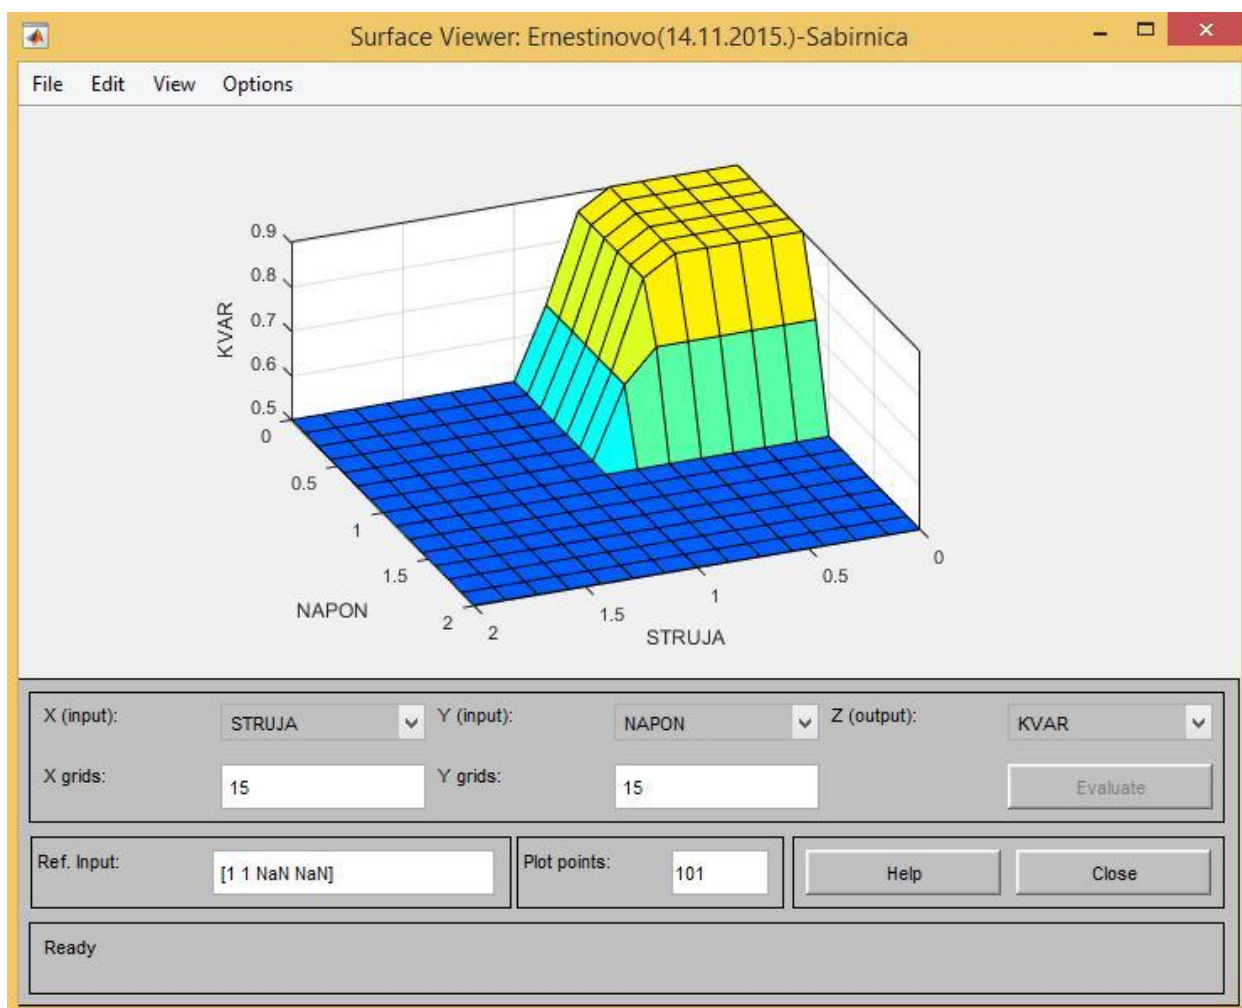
Surface Viewer: Ernestinovo(14.11.2015.)-Sabirnica

File Edit View Options

KVAR
0.9
0.8
0.7
0.6
0.5
0
0.5
1
1.5
2
NAPON
2
1.5
1
0.5
0
STRUJA

X (input): STRUJA
Y (input): NAPON
Z (output): KVAR
X grids: 15
Y grids: 15
Evaluate
Ref. Input: [1 1 NaN NaN]
Plot points: 101
Help
Close
Ready